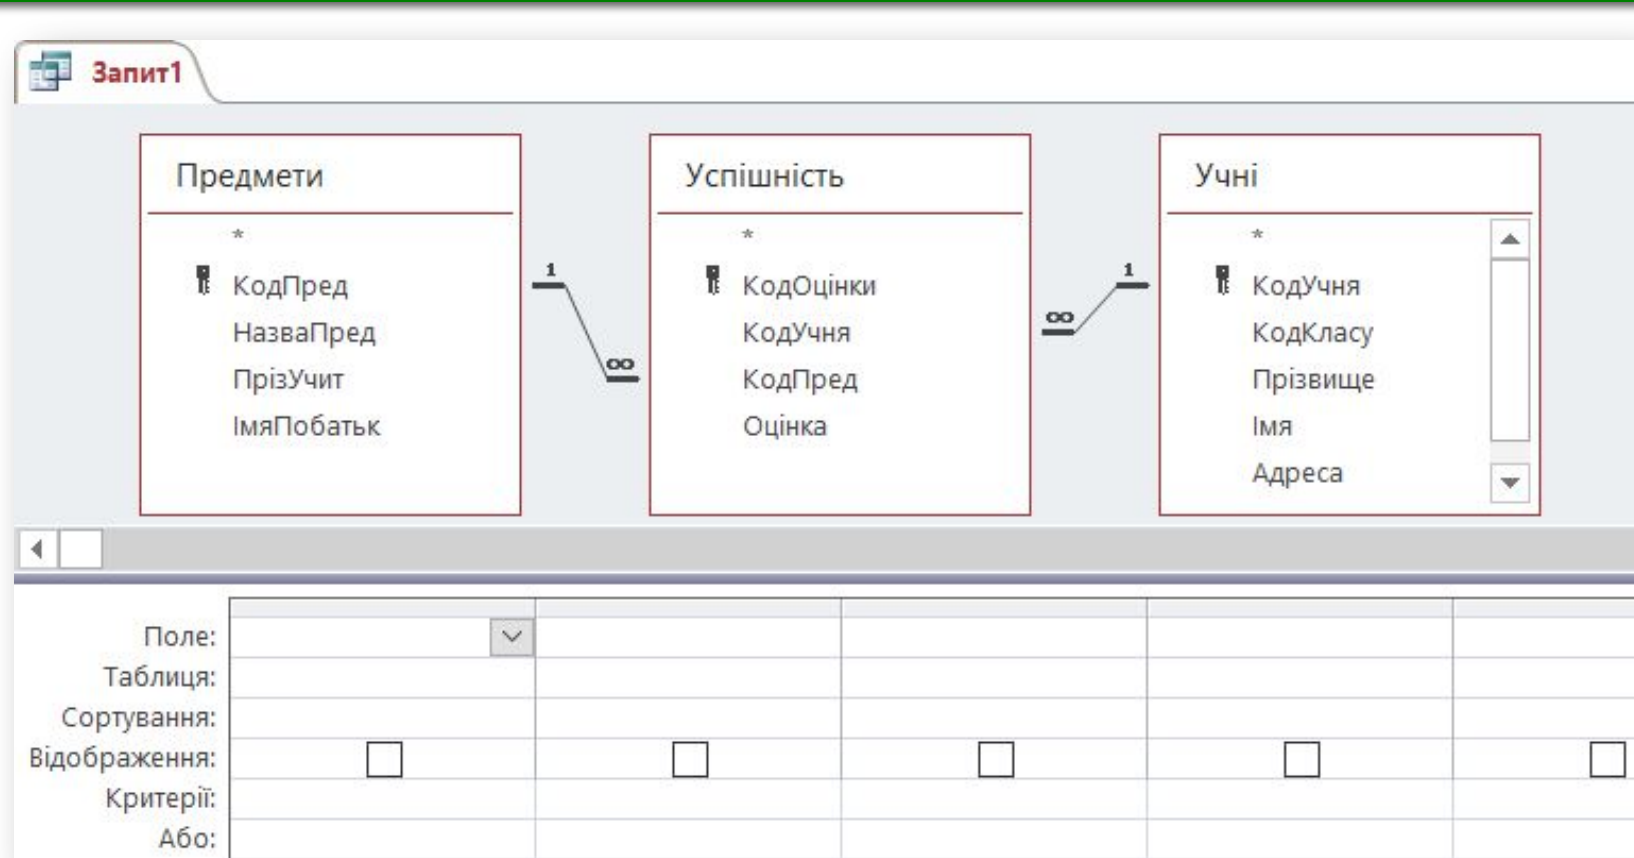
Запит1

Предмети
*
КодПред
НазваПред
ПрізУчит
ІмяПобатьк

1
∞

Успішність
*
КодОцінки
КодУчня
КодПред
Оцінка

∞
1

Учні
*
КодУчня
КодКласу
Прізвище
Імя
Адреса

Поле:
Таблиця:
Сортування:
Відображення:
Критерії:
Або: